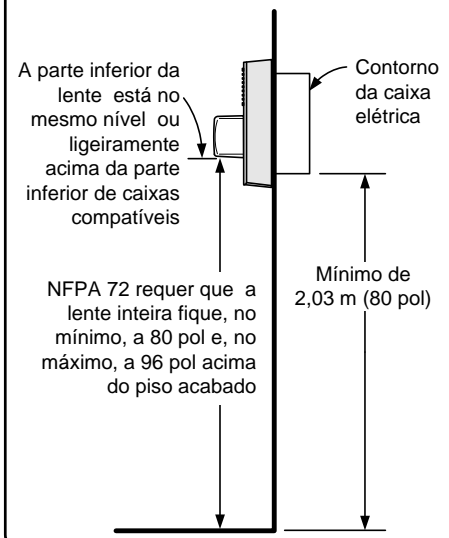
A parte inferior da lente está no mesmo nível ou ligeiramente acima da parte inferior de caixas compatíveis

Contorno da caixa elétrica

NFPA 72 requer que a lente inteira fique, no mínimo, a 80 pol e, no máximo, a 96 pol acima do piso acabado

Mínimo de 2,03 m (80 pol)